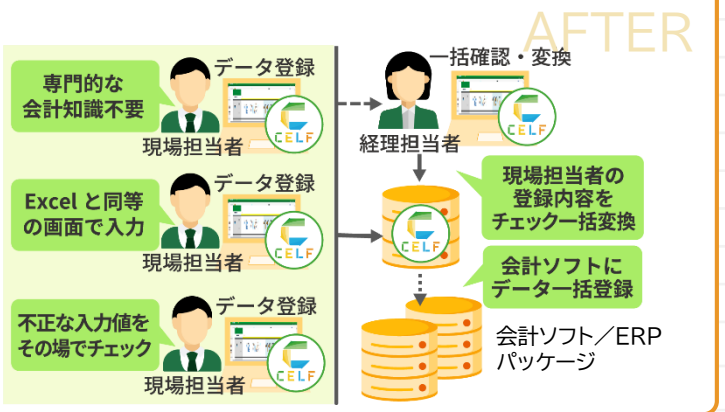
AFTER

専門的な会計知識不要

データ登録

CELF

現場担当者

Excel と同等の画面で入力

データ登録

CELF

現場担当者

不正な入力値をその場でチェック

データ登録

CELF

現場担当者

一括確認・変換

CELF

経理担当者

現場担当者の登録内容をチェック一括変換

CELF

会計ソフトにデーター括登録

会計ソフト／ERP パッケージ